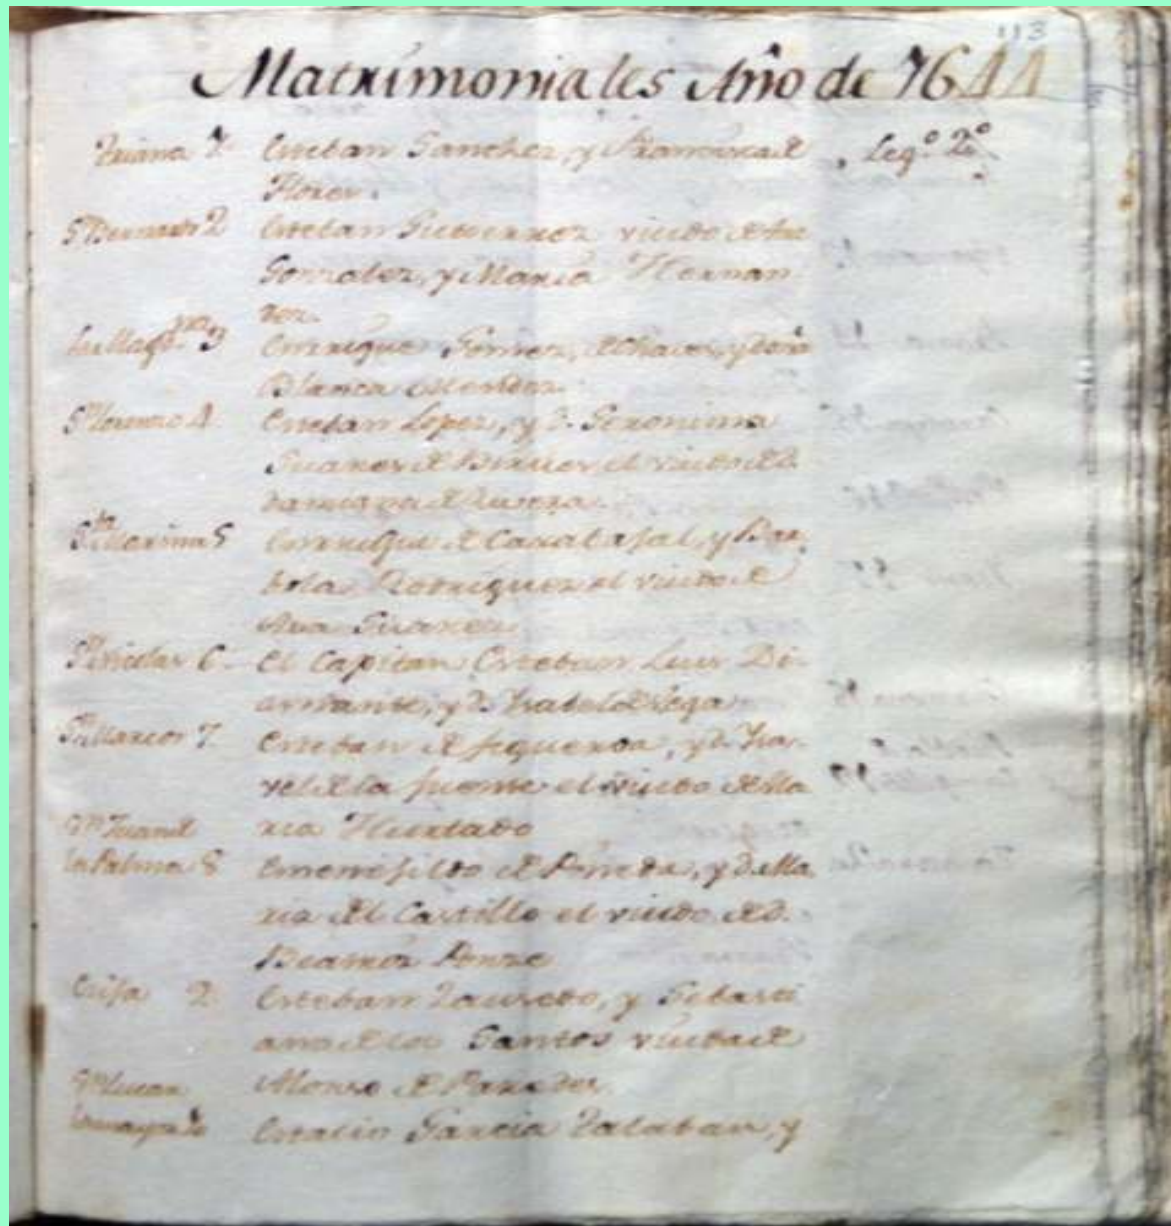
113

Matrimoniales Año de 1644

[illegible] 1 Estevan Sanchez, y Francisca de Florez. leg.º 2.º

S. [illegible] 2 Estevan Gutierrez viudo de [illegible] Gonzalez, y Maria Hernandez

la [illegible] 3 Enrrique Gomez, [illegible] y doña Blanca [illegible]

S. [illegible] 4 Estevan Lopez, y d. Geronima Suarez de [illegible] el viudo de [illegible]

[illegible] 5 Enrrique de Carvajal y Barbola Rodriguez el viudo de Ana Suarez

S. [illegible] 6 El Capitan Estevan Luis Diamante, y d. Ysabel de Vega

S. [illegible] 7 Estevan de Aguirre, y d. Ysabel de la fuente el viudo de Maria Hurtado

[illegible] 8 Ermenegildo de Arrieta, y d. Maria de Castillo el viudo de d. Beatriz Ponze

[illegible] 9 Estevan Laureato, y Sebastiana de los Santos viuda de Alonso de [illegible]

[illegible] Esteban Garcia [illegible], y